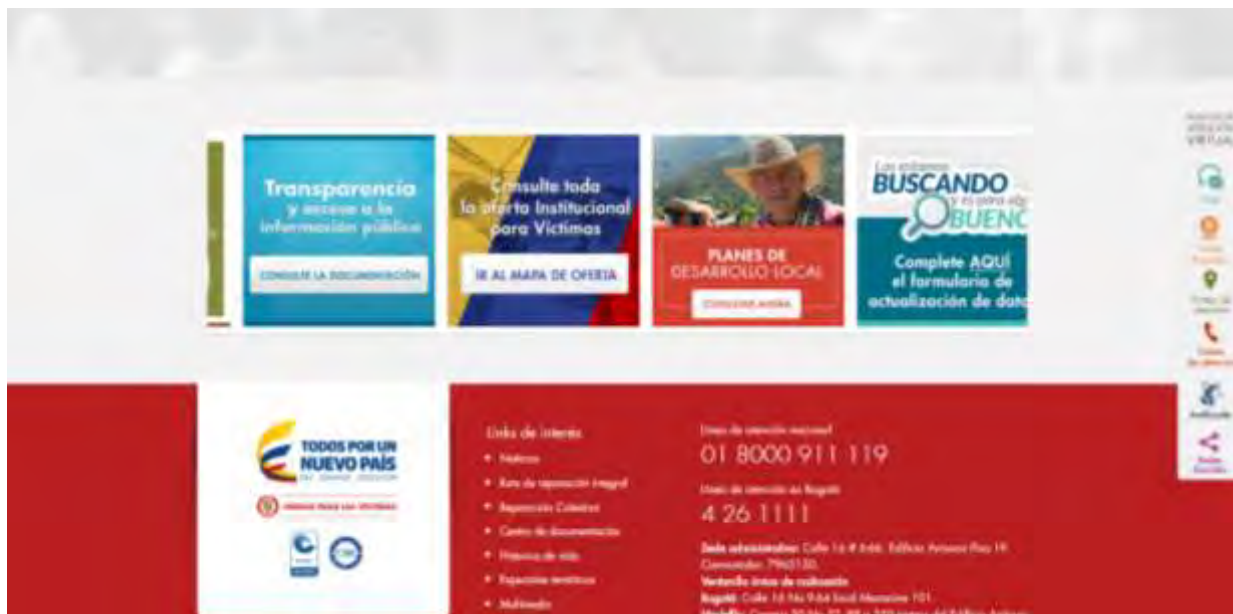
Transparencia y acceso a la información pública

CONSULTE LA DOCUMENTACIÓN

Consulte toda la oferta Institucional para Víctimas

IR AL MAPA DE OFERTA

PLANES DE DESARROLLO LOCAL

CONSULTAR AQUÍ

Los estamos BUSCANDO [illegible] BUENO

Complete AQUÍ el formulario de actualización de dato

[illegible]

TODOS POR UN NUEVO PAÍS

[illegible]

Links de interés

• Noticias
• Ruta de reparación integral
• Reparación Colectiva
• Centro de documentación
• Historias de vida
• Especiales temáticos
• Multimedia

Línea de atención nacional
01 8000 911 119

Línea de atención en Bogotá
4 26 1111

Sede administrativa: Calle 16 # 6-66, Edificio Avianca Piso 19
Conmutador: 7965150
Ventanilla única de radicación
Bogotá: Calle 16 No 6-66 local Mezanine 101
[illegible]